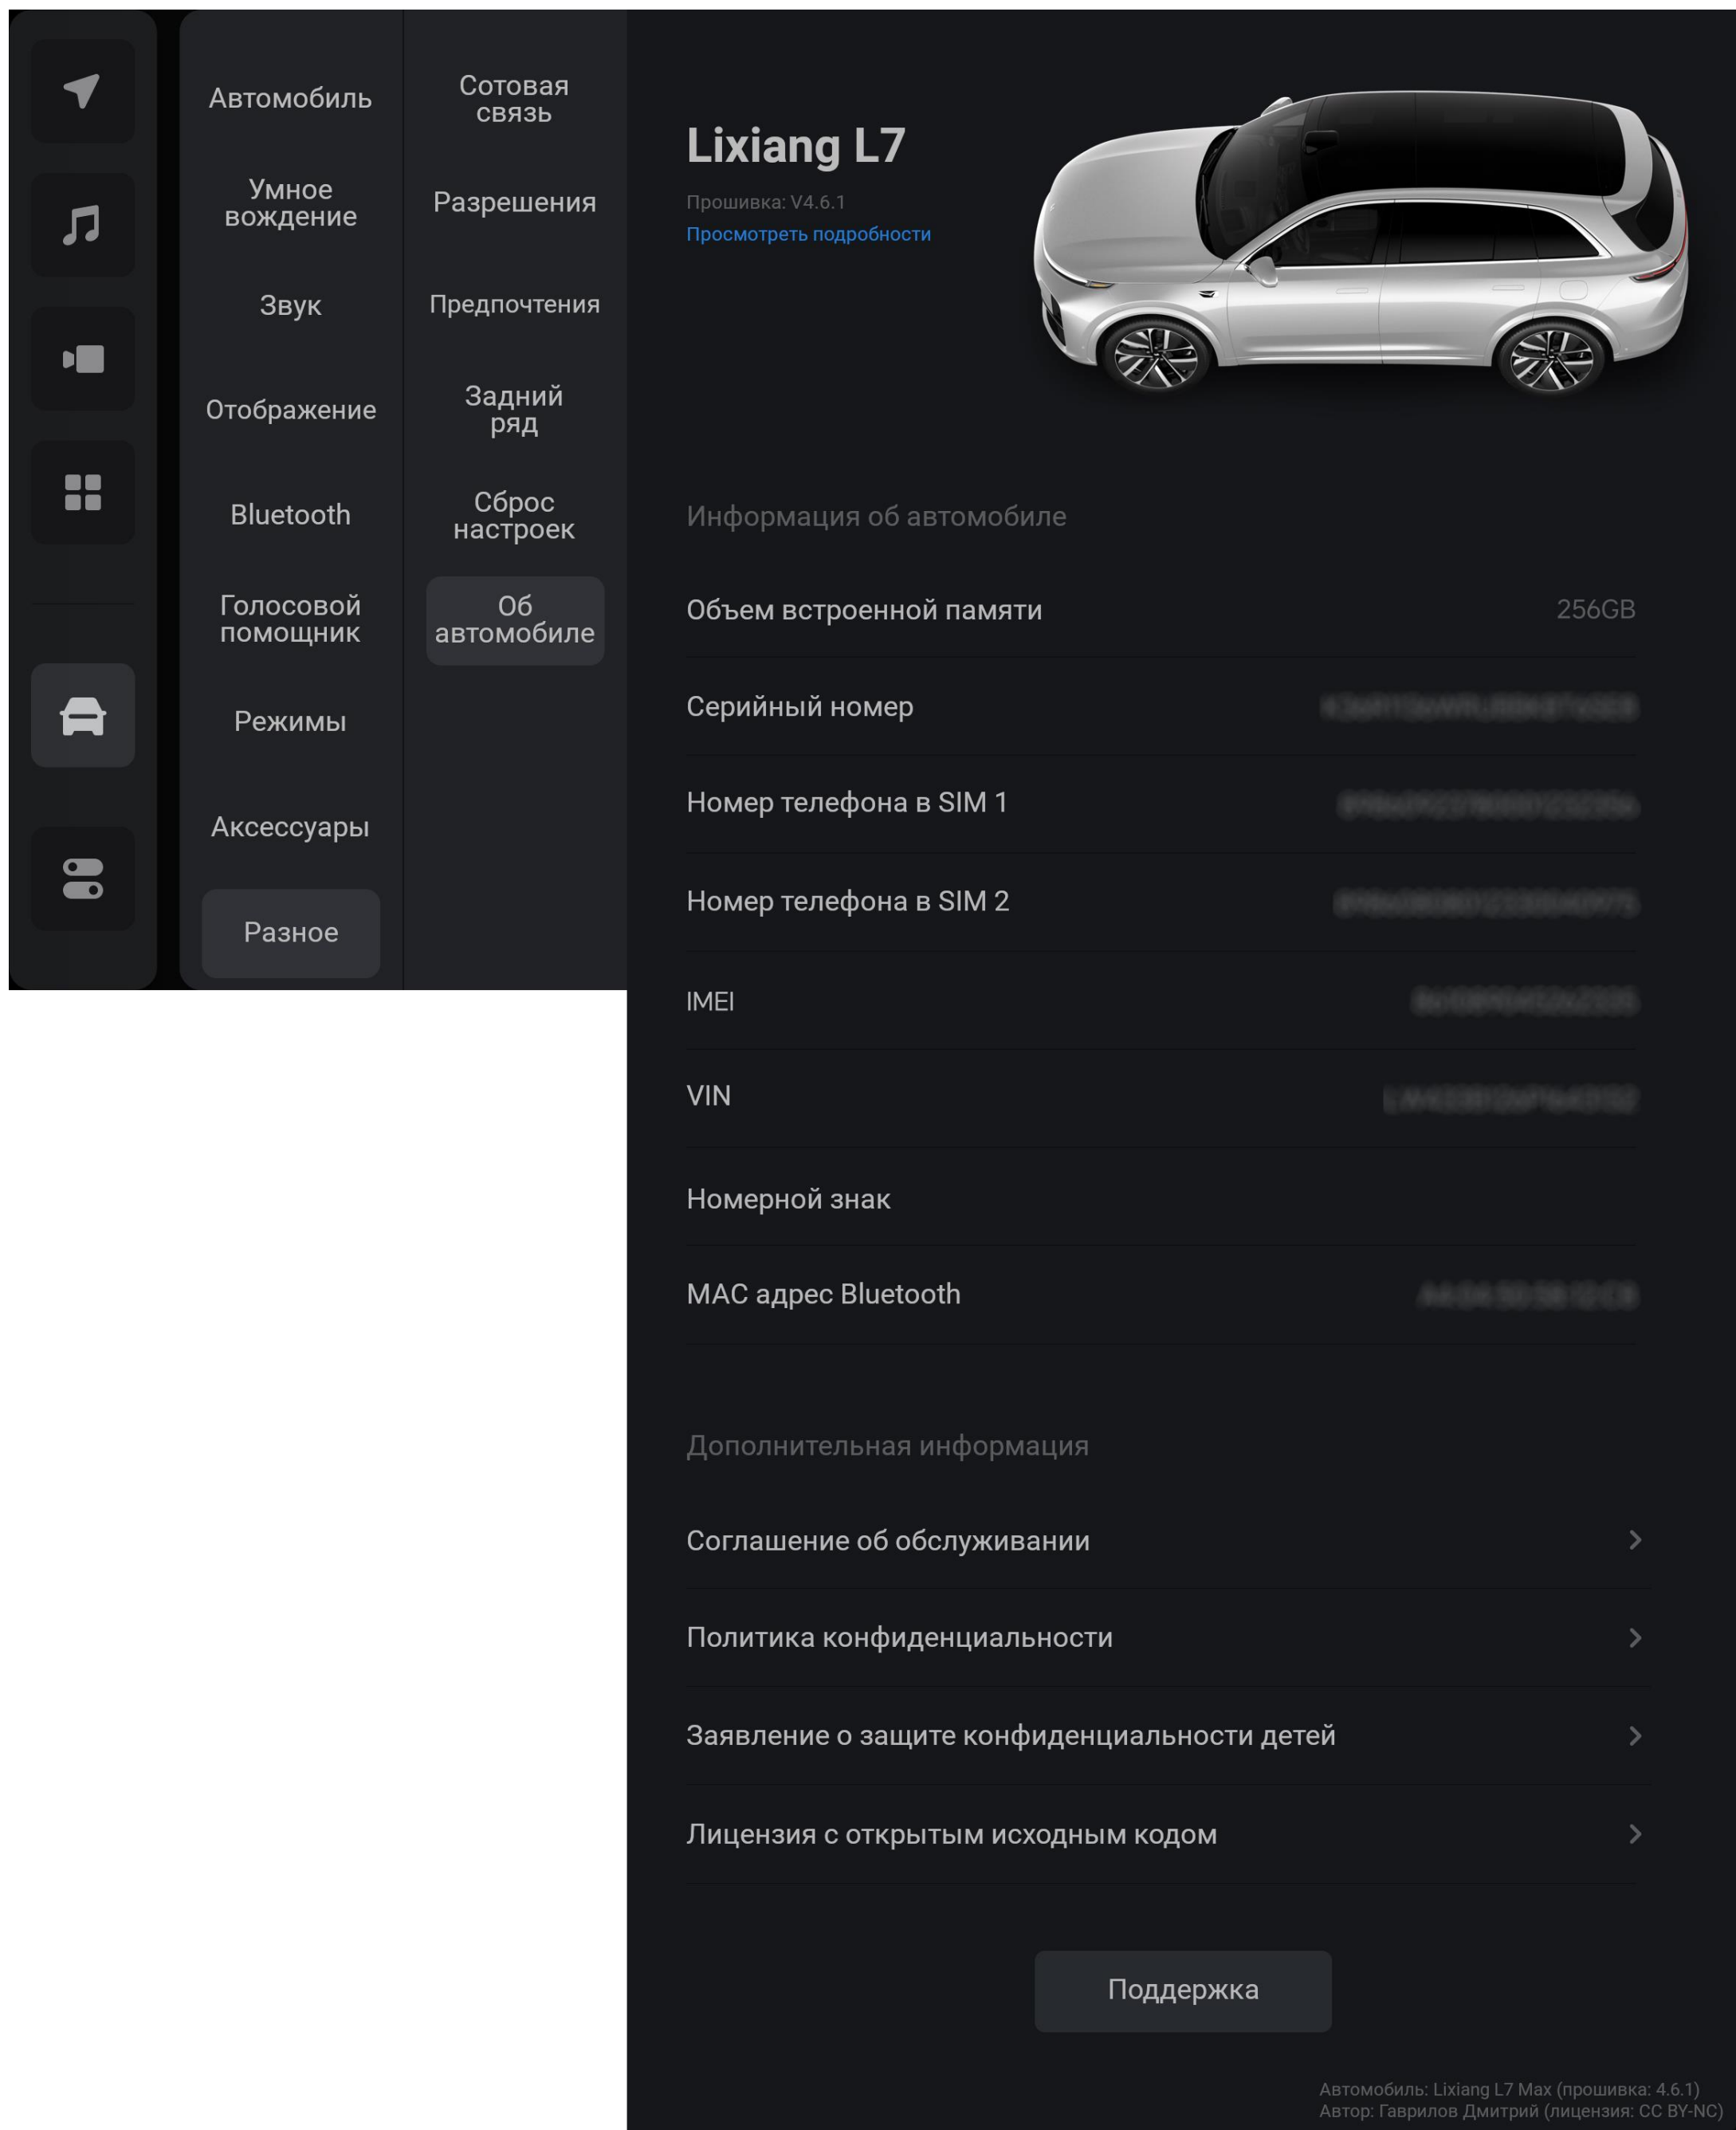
Автомобиль
Умное вождение
Звук
Отображение
Bluetooth
Голосовой помощник
Режимы
Аксессуары
Разное

Сотовая связь
Разрешения
Предпочтения
Задний ряд
Сброс настроек
Об автомобиле

Lixiang L7
Прошивка: V4.6.1
Просмотреть подробности

Информация об автомобиле

Объем встроенной памяти 256GB
Серийный номер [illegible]
Номер телефона в SIM 1 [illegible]
Номер телефона в SIM 2 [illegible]
IMEI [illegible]
VIN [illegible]
Номерной знак
MAC адрес Bluetooth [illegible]

Дополнительная информация

Соглашение об обслуживании
Политика конфиденциальности
Заявление о защите конфиденциальности детей
Лицензия с открытым исходным кодом

Поддержка

Автомобиль: Lixiang L7 Max (прошивка: 4.6.1)
Автор: Гаврилов Дмитрий (лицензия: CC BY-NC)